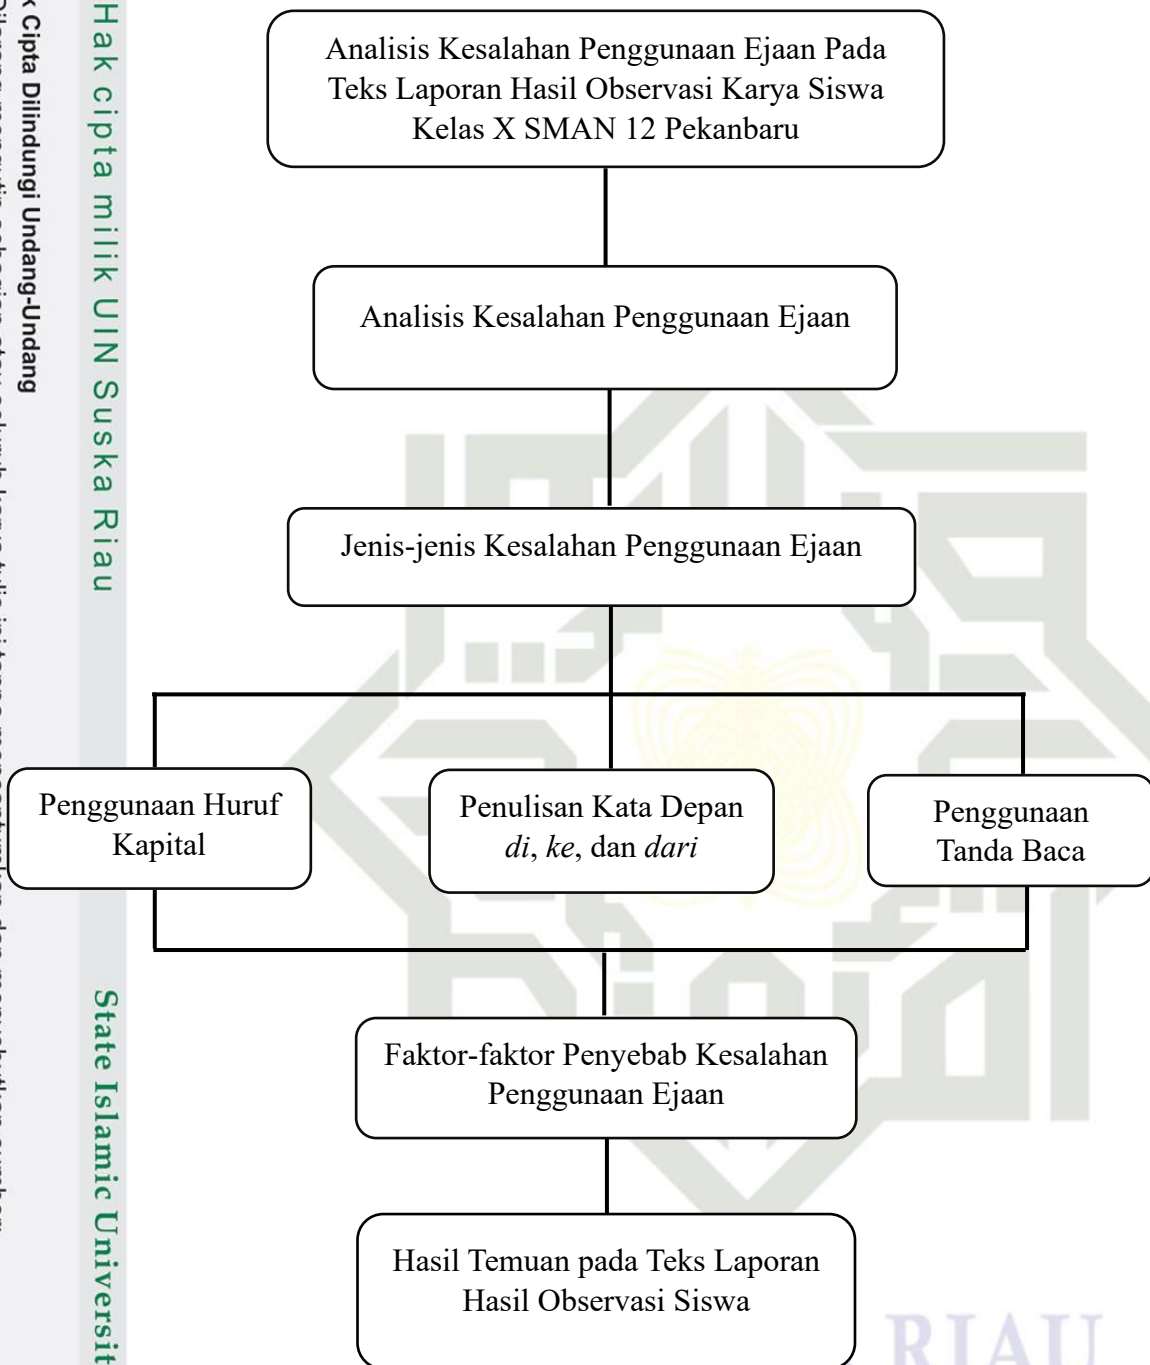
Hak cipta milik UIN Suska Riau

k Cipta Dilindungi Undang-Undang

State Islamic Universit

Analisis Kesalahan Penggunaan Ejaan Pada Teks Laporan Hasil Observasi Karya Siswa Kelas X SMAN 12 Pekanbaru

Analisis Kesalahan Penggunaan Ejaan

Jenis-jenis Kesalahan Penggunaan Ejaan

Penggunaan Huruf Kapital

Penulisan Kata Depan *di*, *ke*, dan *dari*

Penggunaan Tanda Baca

Faktor-faktor Penyebab Kesalahan Penggunaan Ejaan

Hasil Temuan pada Teks Laporan Hasil Observasi Siswa

RIAU